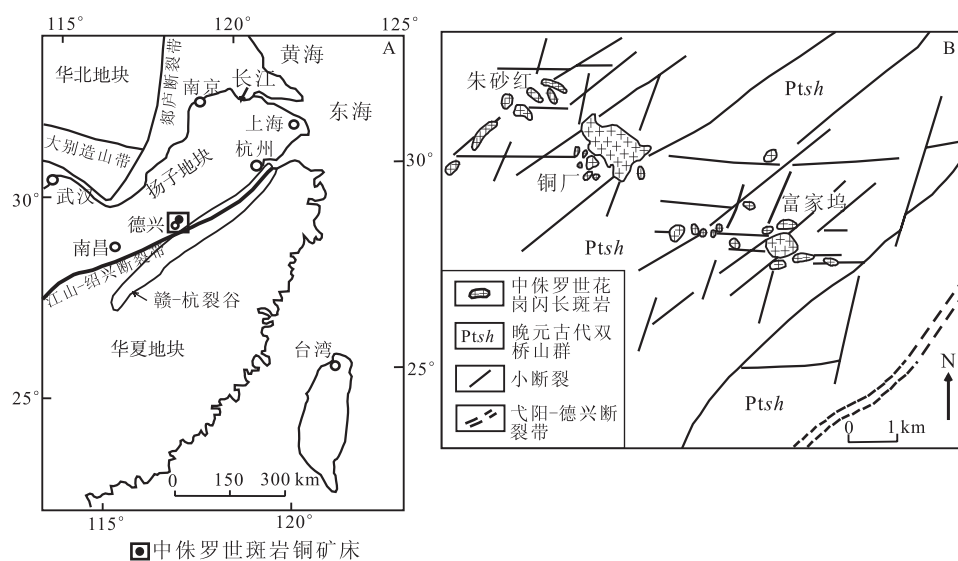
115° 120° 125°

A

华北地块

郯庐断裂带

南京

长江

黄海

东海

上海

大别造山带

杭州

30°

扬子地块

30°

武汉

德兴

南昌

江山-绍兴断裂带

赣-杭裂谷

华夏地块

台湾

25°

25°

0 150 300 km

115° 120°

中侏罗世斑岩铜矿床

B

朱砂红

Pt*sh*

铜厂

富家坞

Pt*sh*

中侏罗世花岗闪长斑岩

Pt*sh* 晚元古代双桥山群

小断裂

弋阳-德兴断裂带

Pt*sh*

N

0 1 km